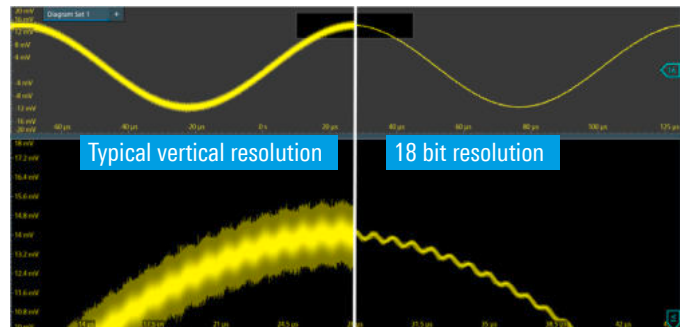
Diagram Set 1 +

20 mV
16 mV
12 mV
8 mV
4 mV
-4 mV
-8 mV
-12 mV
-16 mV
-20 mV

-60 µs
-40 µs
-20 µs
0 s
20 µs
40 µs
60 µs
80 µs
100 µs
125 µs

Typical vertical resolution

18 bit resolution

18 mV
17.2 mV
16.4 mV
15.6 mV
14.8 mV
14 mV
13.2 mV
12.4 mV
11.6 mV
10 mV

14 µs
17.5 µs
21 µs
24.5 µs
28 µs
31.5 µs
35 µs
38.5 µs
42 µs